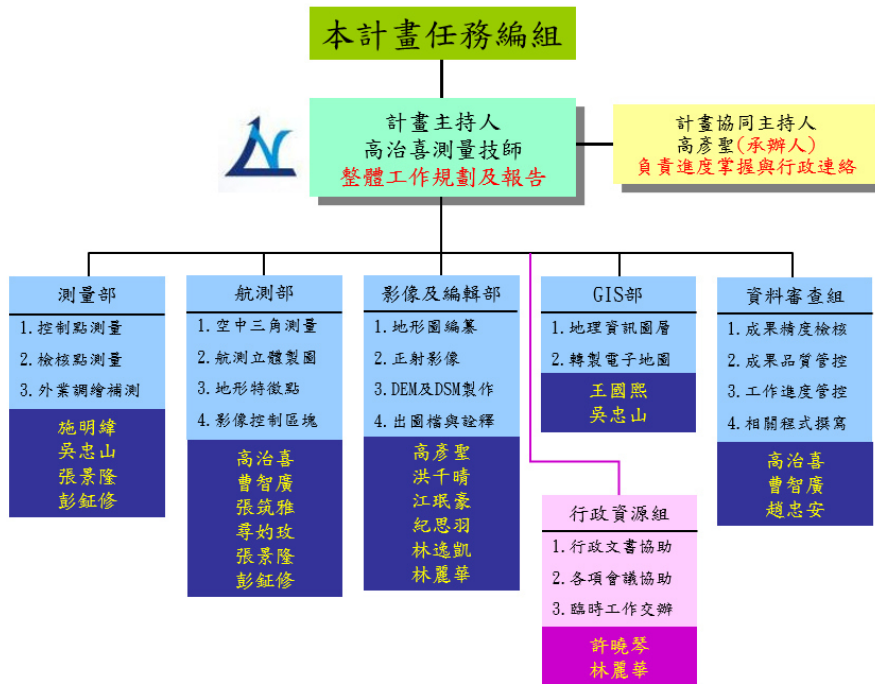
本計畫任務編組

計畫主持人
高治喜測量技師
整體工作規劃及報告

計畫協同主持人
高彥聖(承辦人)
負責進度掌握與行政連絡

測量部
1. 控制點測量
2. 檢核點測量
3. 外業調繪補測
施明緯
吳忠山
張景隆
彭鉦修

航測部
1. 空中三角測量
2. 航測立體製圖
3. 地形特徵點
4. 影像控制區塊
高治喜
曹智廣
張筑雅
尋妁玫
張景隆
彭鉦修

影像及編輯部
1. 地形圖編纂
2. 正射影像
3. DEM及DSM製作
4. 出圖檔與詮釋
高彥聖
洪千晴
江珉豪
紀思羽
林逸凱
林麗華

GIS部
1. 地理資訊圖層
2. 轉製電子地圖
王國熙
吳忠山

資料審查組
1. 成果精度檢核
2. 成果品質管控
3. 工作進度管控
4. 相關程式撰寫
高治喜
曹智廣
趙忠安

行政資源組
1. 行政文書協助
2. 各項會議協助
3. 臨時工作交辦
許曉琴
林麗華